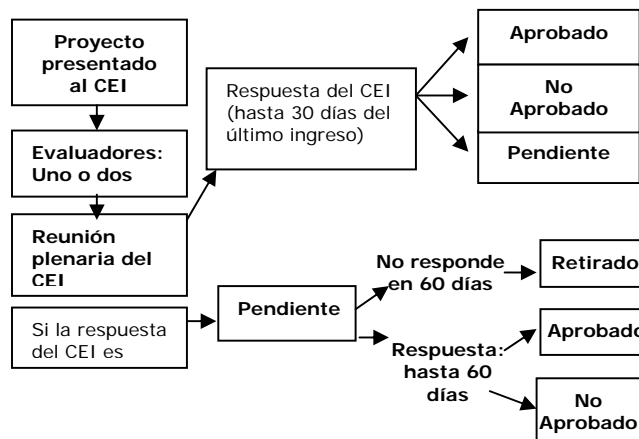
Proyecto presentado al CEI

Evaluadores: Uno o dos

Reunión plenaria del CEI

Respuesta del CEI (hasta 30 días del último ingreso)

Aprobado

No Aprobado

Pendiente

Si la respuesta del CEI es

Pendiente

No responde en 60 días

Retirado

Respuesta: hasta 60 días

Aprobado

No Aprobado